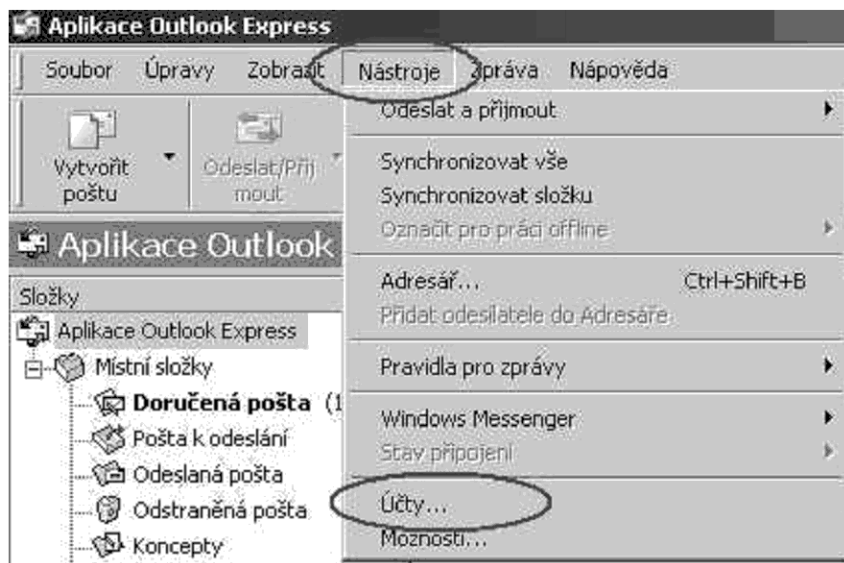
Aplikace Outlook Express

Soubor Úpravy Zobrazit Nástroje Zpráva Nápověda

Vytvořit poštu

Odeslat/Přijmout

Aplikace Outlook

Složky

Aplikace Outlook Express

Místní složky

Doručená pošta (1

Pošta k odeslání

Odeslaná pošta

Odstraněná pošta

Koncepty

Odeslat a přijmout

Synchronizovat vše

Synchronizovat složku

Označit pro práci offline

Adresář... Ctrl+Shift+B

Přidat odesílatele do Adresáře

Pravidla pro zprávy

Windows Messenger

Stav připojení

Účty...

Možnosti...